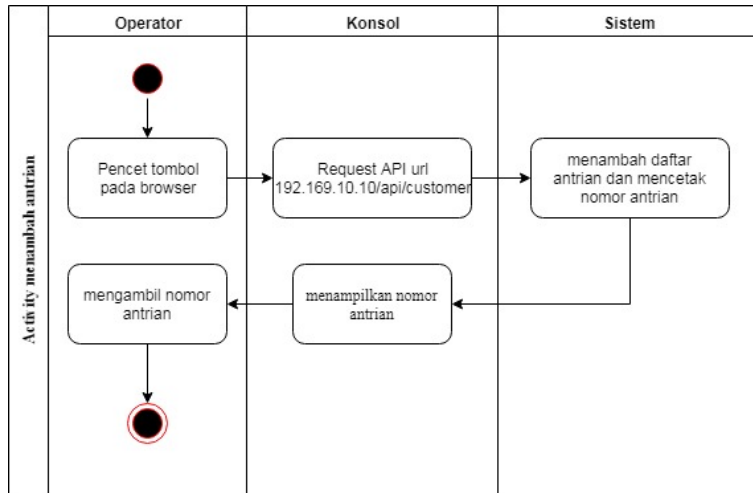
Activity menambah antrian

| Operator | Konsol | Sistem |
|---|---|---|
| Pencet tombol pada browser | Request API url 192.169.10.10/api/customer | menambah daftar antrian dan mencetak nomor antrian |
| mengambil nomor antrian | menampilkan nomor antrian | |